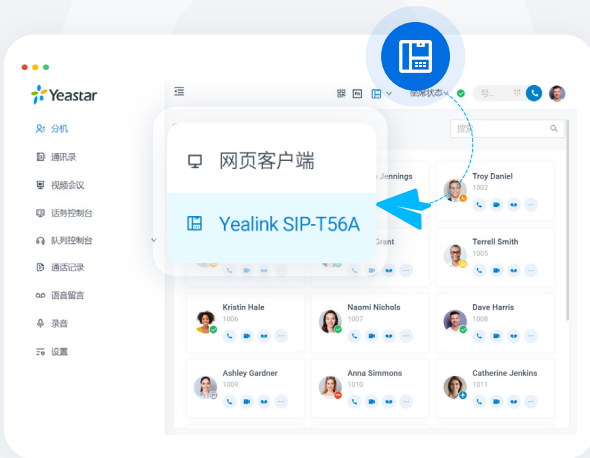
Yeastar

分机

通讯录

视频会议

话务控制台

队列控制台

通话记录

语音留言

录音

设置

坐席状态

搜索

网页客户端

Yealink SIP-T56A

Jennings

Troy Daniel
1002

Grant

Terrell Smith
1005

Kristin Hale
1006

Naomi Nichols
1007

Dave Harris
1008

Ashley Gardner
1009

Anna Simmons
1010

Catherine Jenkins
1011